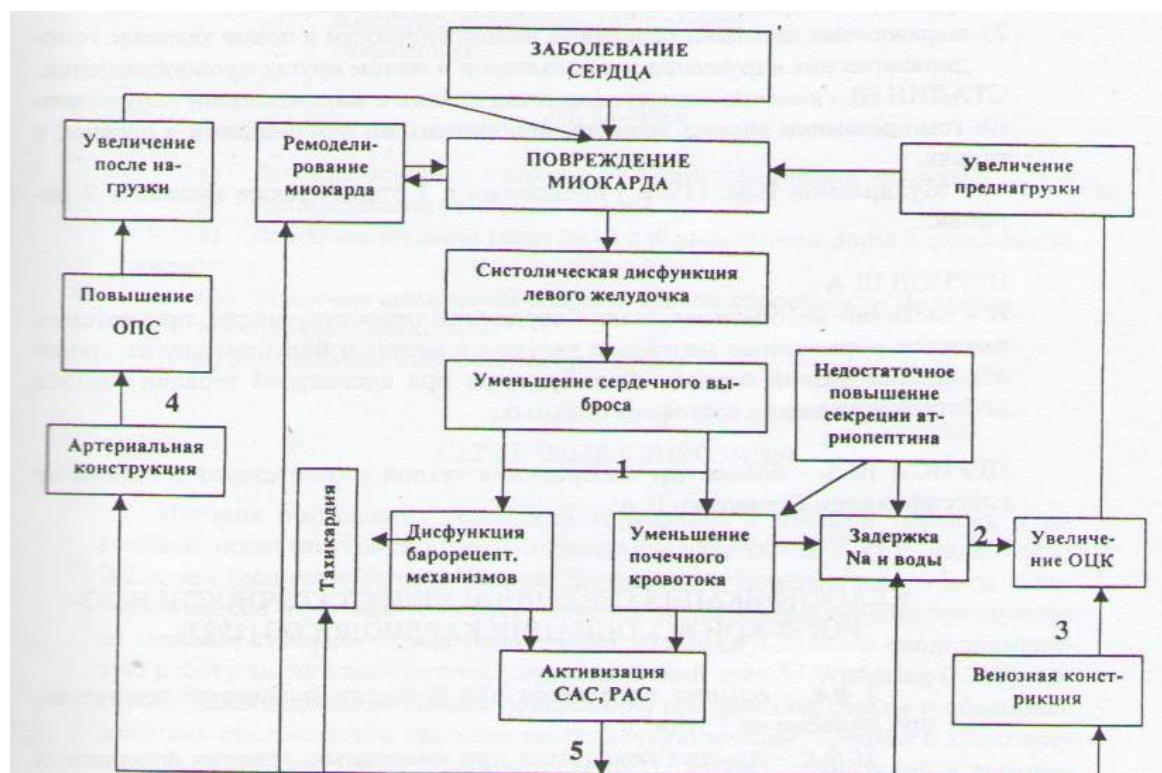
ЗАБОЛЕВАНИЕ СЕРДЦА

Увеличение после нагрузки

Ремоделирование миокарда

ПОВРЕЖДЕНИЕ МИОКАРДА

Увеличение преднагрузки

Повышение ОПС

Систолическая дисфункция левого желудочка

4

Уменьшение сердечного выброса

Недостаточное повышение секреции атриопептина

Артериальная конструкция

Тахикардия

1

Дисфункция барорецепт. механизмов

Уменьшение почечного кровотока

Задержка Na и воды

2

Увеличение ОЦК

3

Активизация САС, РАС

Венозная констрикция

5